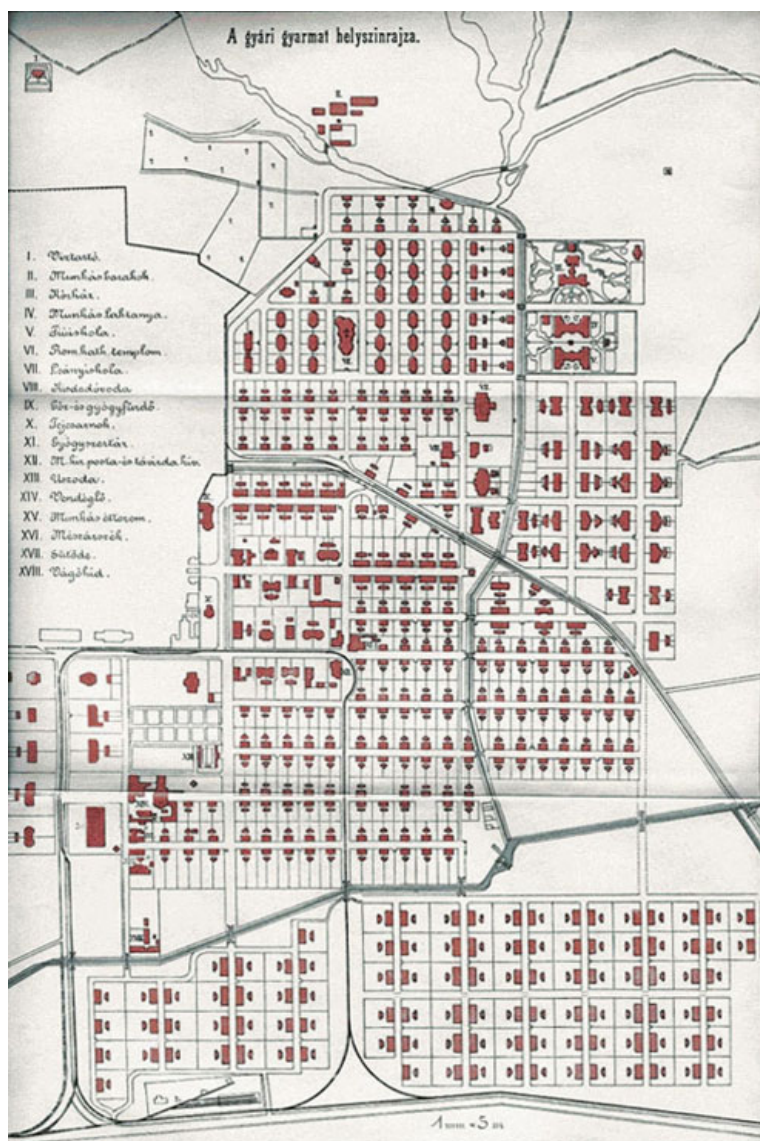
A gyári gyarmat helyszinrajza.

I. Víztorony.
II. Munkásbarakok.
III. Kórház.
IV. Munkás laktanya.
V. Fiúiskola.
VI. Róm.kath.templom.
VII. Leányiskola.
VIII. Kisdedóvoda.
IX. Kő- és gyógyfürdő.
X. Tejcsarnok.
XI. Gyógyszertár.
XII. M.kir.posta- és távirda hiv.
XIII. Iroda.
XIV. Vendéglő.
XV. Munkás étterem.
XVI. Mészárszék.
XVII. Sütöde.
XVIII. Vágóhíd.

1 mm = 5 m